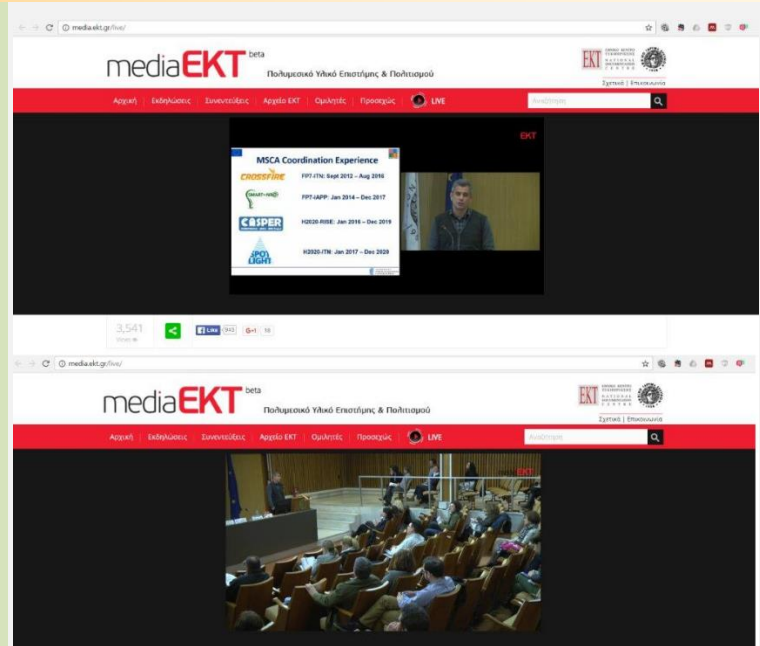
media.ekt.gr/live/

mediaEKT beta

Πολυμεσικό Υλικό Επιστήμης & Πολιτισμού

EKT

Σχετικά | Επικοινωνία

Αρχική | Εκδηλώσεις | Συνεντεύξεις | Αρχείο ΕΚΤ | Ομιλητές | Προσεχώς | LIVE

Αναζήτηση

EKT

MSCA Coordination Experience

CROSSFIRE FP7-ITN: Sept 2012 – Aug 2016

FP7-IAPP: Jan 2014 – Dec 2017

CASPER H2020-RISE: Jan 2016 – Dec 2019

SPOTLIGHT H2020-ITN: Jan 2017 – Dec 2020

3,541

Like 843 G+1 18

media.ekt.gr/live/

mediaEKT beta

Πολυμεσικό Υλικό Επιστήμης & Πολιτισμού

EKT

Σχετικά | Επικοινωνία

Αρχική | Εκδηλώσεις | Συνεντεύξεις | Αρχείο ΕΚΤ | Ομιλητές | Προσεχώς | LIVE

Αναζήτηση

EKT